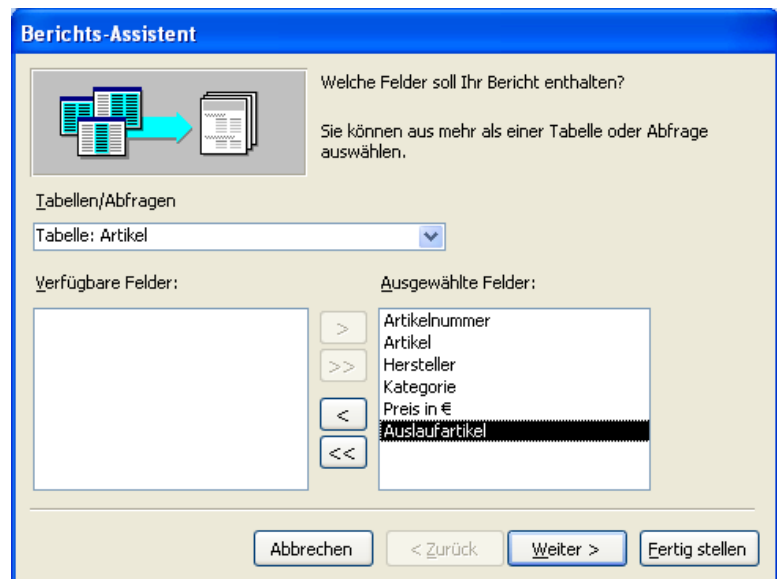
Berichts-Assistent

Welche Felder soll Ihr Bericht enthalten?

Sie können aus mehr als einer Tabelle oder Abfrage auswählen.

Tabellen/Abfragen

Tabelle: Artikel

Verfügbare Felder:

Ausgewählte Felder:

>
>>
<
<<

Artikelnummer
Artikel
Hersteller
Kategorie
Preis in €
Auslaufartikel

Abbrechen
< Zurück
Weiter >
Fertig stellen